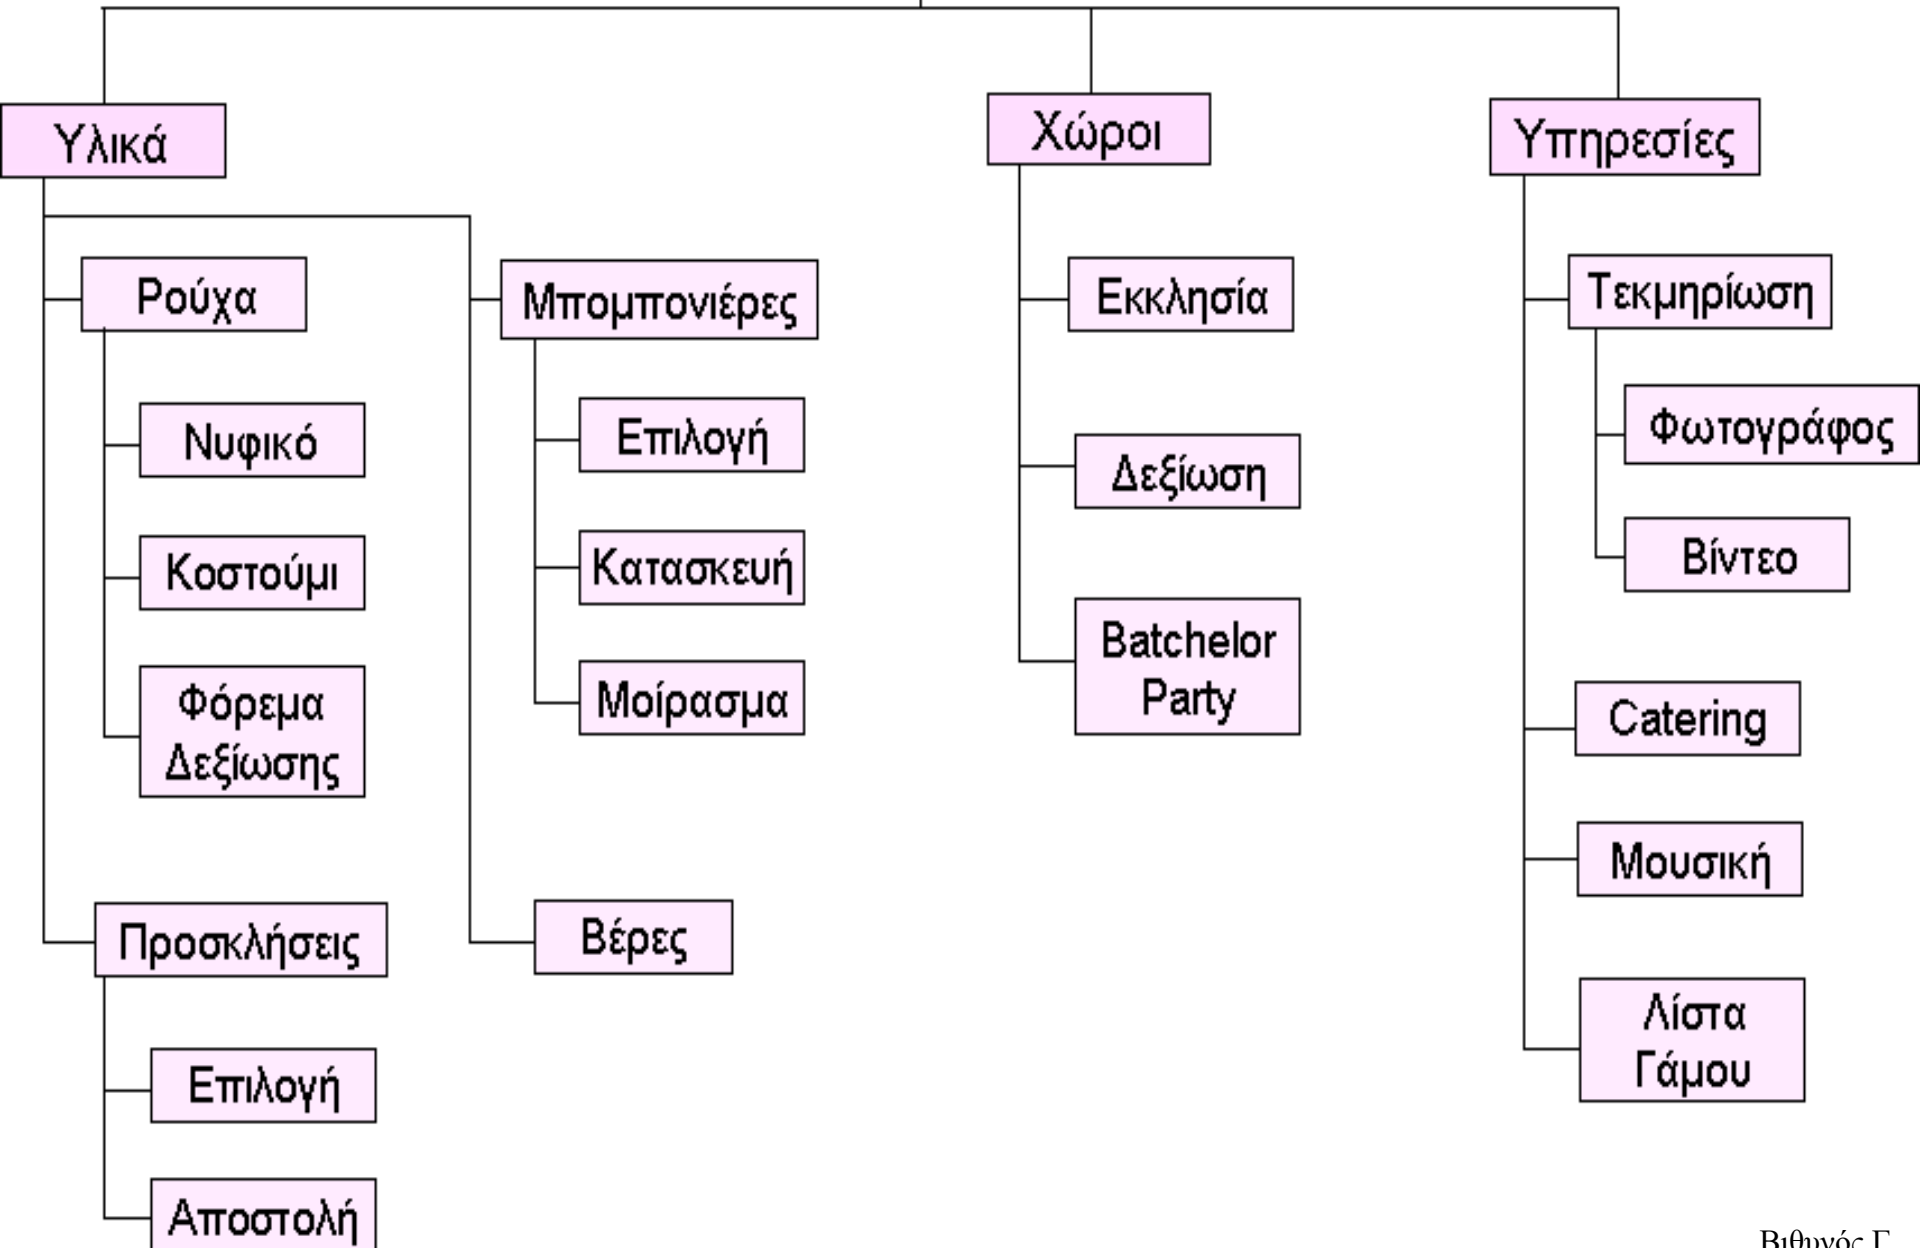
Υλικά

Ρούχα

Νυφικό

Κοστούμι

Φόρεμα Δεξίωσης

Προσκλήσεις

Επιλογή

Αποστολή

Μπομπονιέρες

Επιλογή

Κατασκευή

Μοίρασμα

Βέρες

Χώροι

Εκκλησία

Δεξίωση

Batchelor Party

Υπηρεσίες

Τεκμηρίωση

Φωτογράφος

Βίντεο

Catering

Μουσική

Λίστα Γάμου

Βιθυνός Γ.